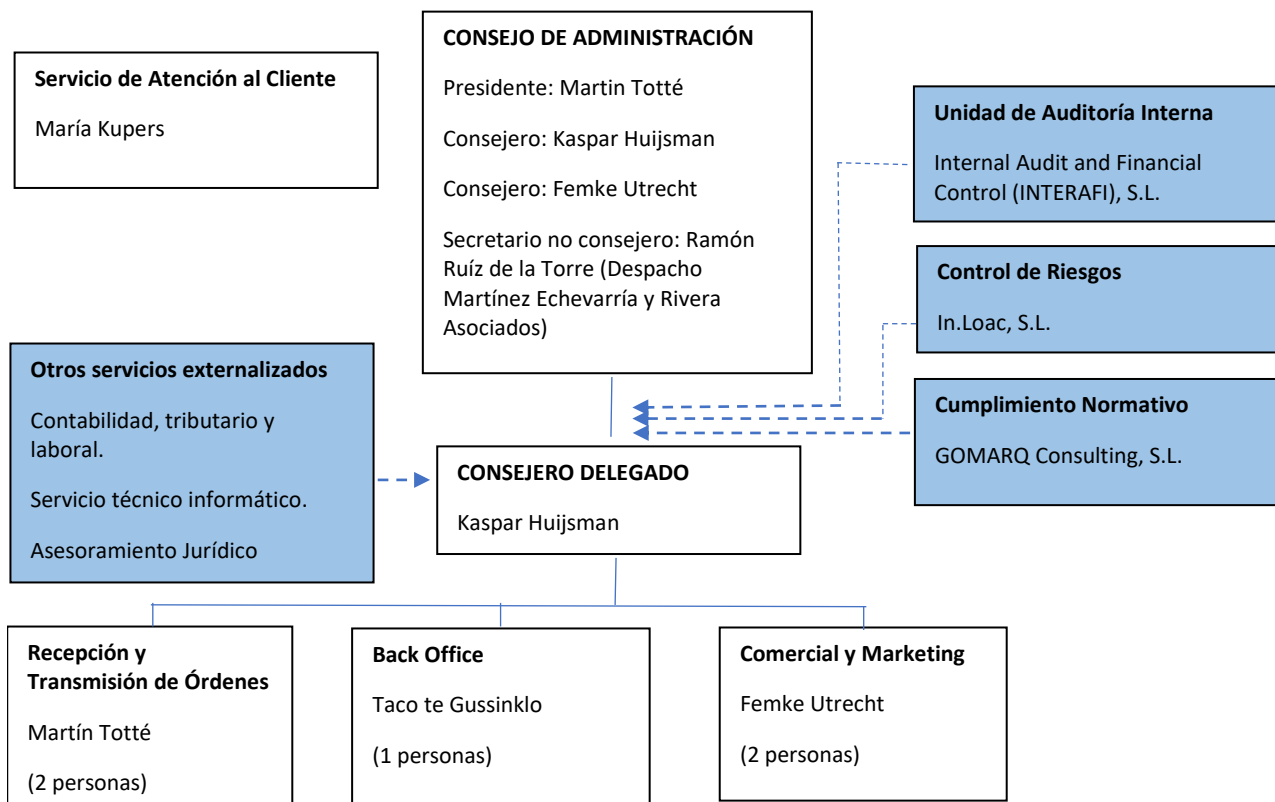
Servicio de Atención al Cliente

María Kupers

CONSEJO DE ADMINISTRACIÓN

Presidente: Martin Totté

Consejero: Kaspar Huijsman

Consejero: Femke Utrecht

Secretario no consejero: Ramón Ruíz de la Torre (Despacho Martínez Echevarría y Rivera Asociados)

Unidad de Auditoría Interna

Internal Audit and Financial Control (INTERAFI), S.L.

Control de Riesgos

In.Loac, S.L.

Cumplimiento Normativo

GOMARQ Consulting, S.L.

Otros servicios externalizados

Contabilidad, tributario y laboral.

Servicio técnico informático.

Asesoramiento Jurídico

CONSEJERO DELEGADO

Kaspar Huijsman

Recepción y Transmisión de Órdenes

Martín Totté

(2 personas)

Back Office

Taco te Gussinklo

(1 personas)

Comercial y Marketing

Femke Utrecht

(2 personas)